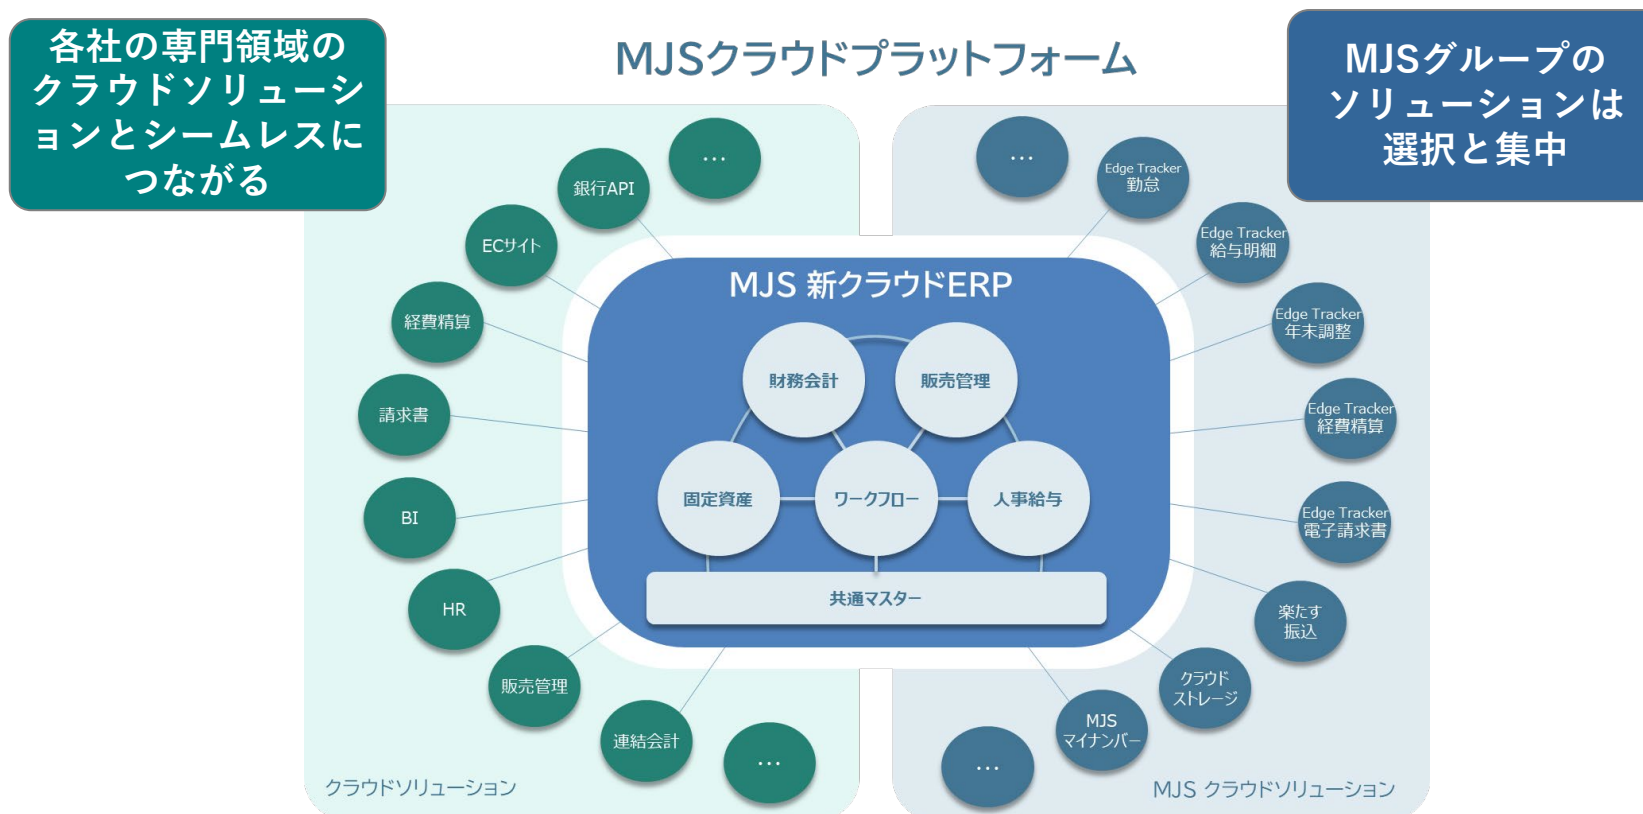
各社の専門領域のクラウドソリューションとシームレスにつながる

MJSクラウドプラットフォーム

MJSグループのソリューションは選択と集中

…

銀行API

ECサイト

経費精算

請求書

BI

HR

販売管理

連結会計

…

クラウドソリューション

MJS 新クラウドERP

財務会計

販売管理

固定資産

ワークフロー

人事給与

共通マスター

…

Edge Tracker
勤怠

Edge Tracker
給与明細

Edge Tracker
年末調整

Edge Tracker
経費精算

Edge Tracker
電子請求書

楽たす
振込

クラウド
ストレージ

MJS
マイナンバー

…

MJS クラウドソリューション